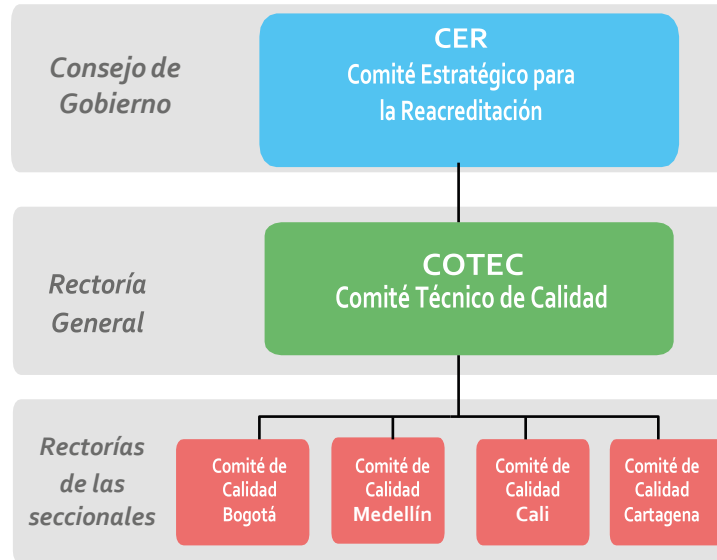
Consejo de Gobierno

CER
Comité Estratégico para la Reacreditación

Rectoría General

COTEC
Comité Técnico de Calidad

Rectorías de las seccionales

Comité de Calidad Bogotá

Comité de Calidad Medellín

Comité de Calidad Cali

Comité de Calidad Cartagena